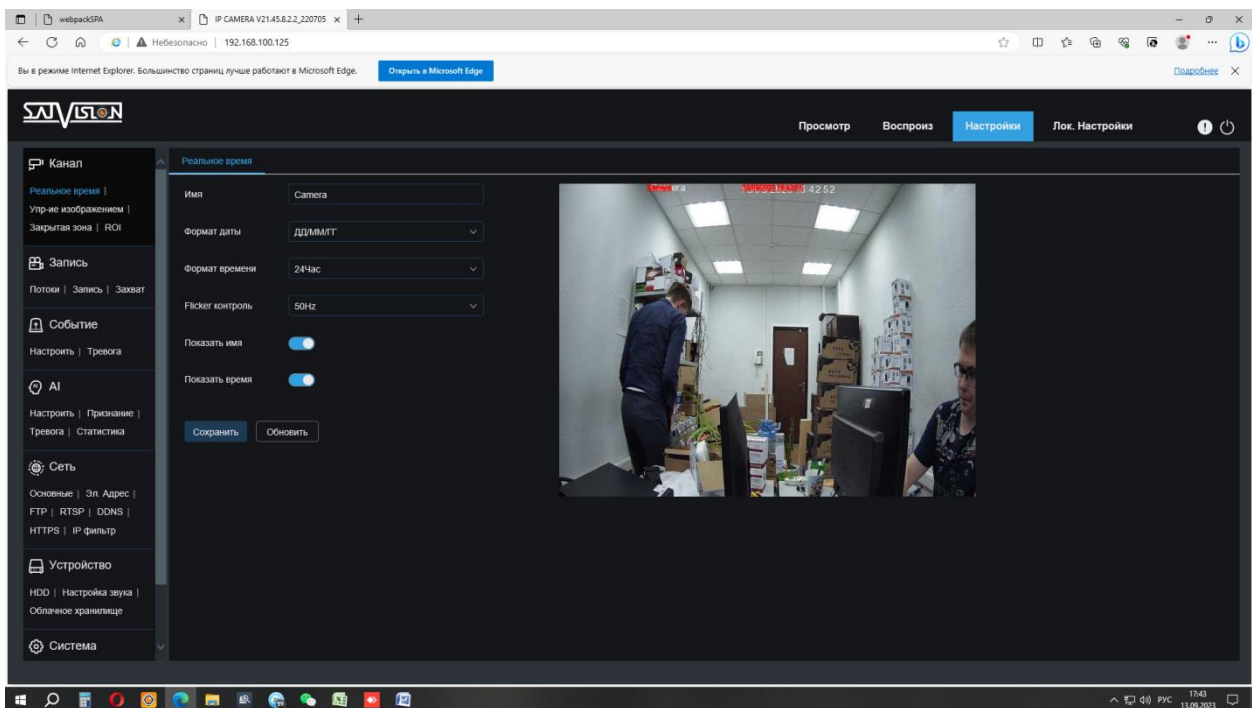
webpackSPA
IP CAMERA V21.45.8.2.2_220705
Небезопасно | 192.168.100.125

Вы в режиме Internet Explorer. Большинство страниц лучше работают в Microsoft Edge.
Открыть в Microsoft Edge
Подробнее

SATVISION

Просмотр
Воспроиз
Настройки
Лок. Настройки

Канал
Реальное время | Упр-ие изображением | Закрытая зона | ROI

Запись
Потоки | Запись | Захват

Событие
Настроить | Тревога

AI
Настроить | Признание | Тревога | Статистика

Сеть
Основные | Эл. Адрес | FTP | RTSP | DDNS | HTTPS | IP фильтр

Устройство
HDD | Настройка звука | Облачное хранилище

Система

Реальное время

Имя
Camera
Формат даты
ДД/ММ/ГГ
Формат времени
24Час
Flicker контроль
50Hz
Показать имя
Показать время

Сохранить
Обновить

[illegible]era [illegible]3 42 52

РУС
17:43
13.09.2023